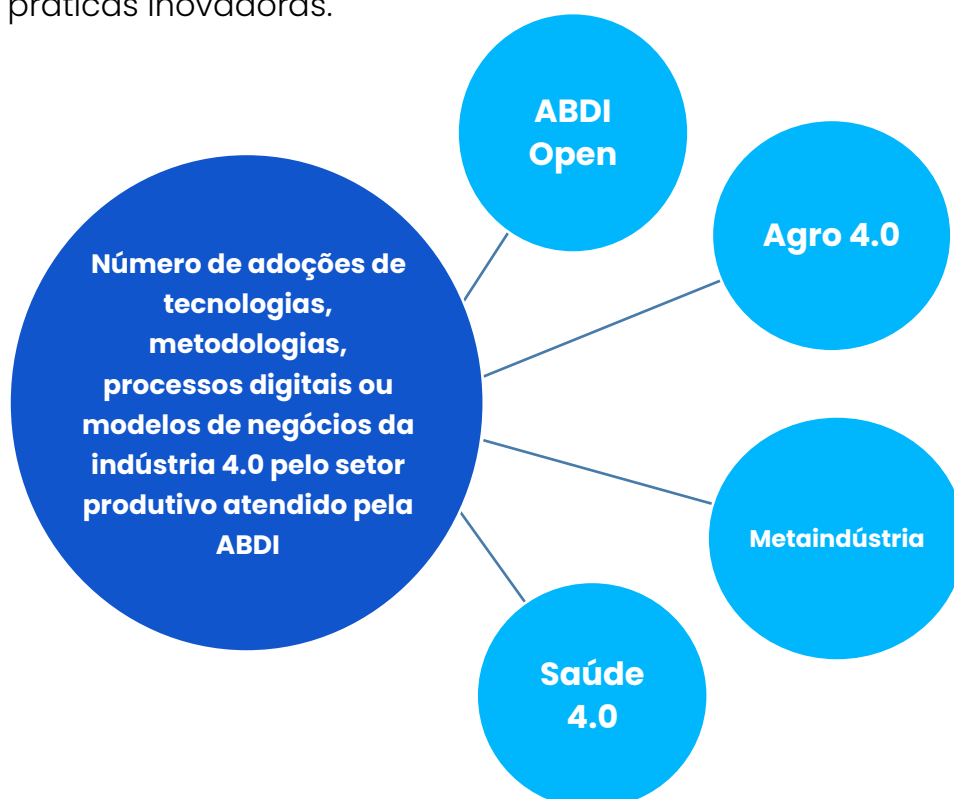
práticas inovadoras.

Número de adoções de tecnologias, metodologias, processos digitais ou modelos de negócios da indústria 4.0 pelo setor produtivo atendido pela ABDI

ABDI Open

Agro 4.0

Metaindústria

Saúde 4.0